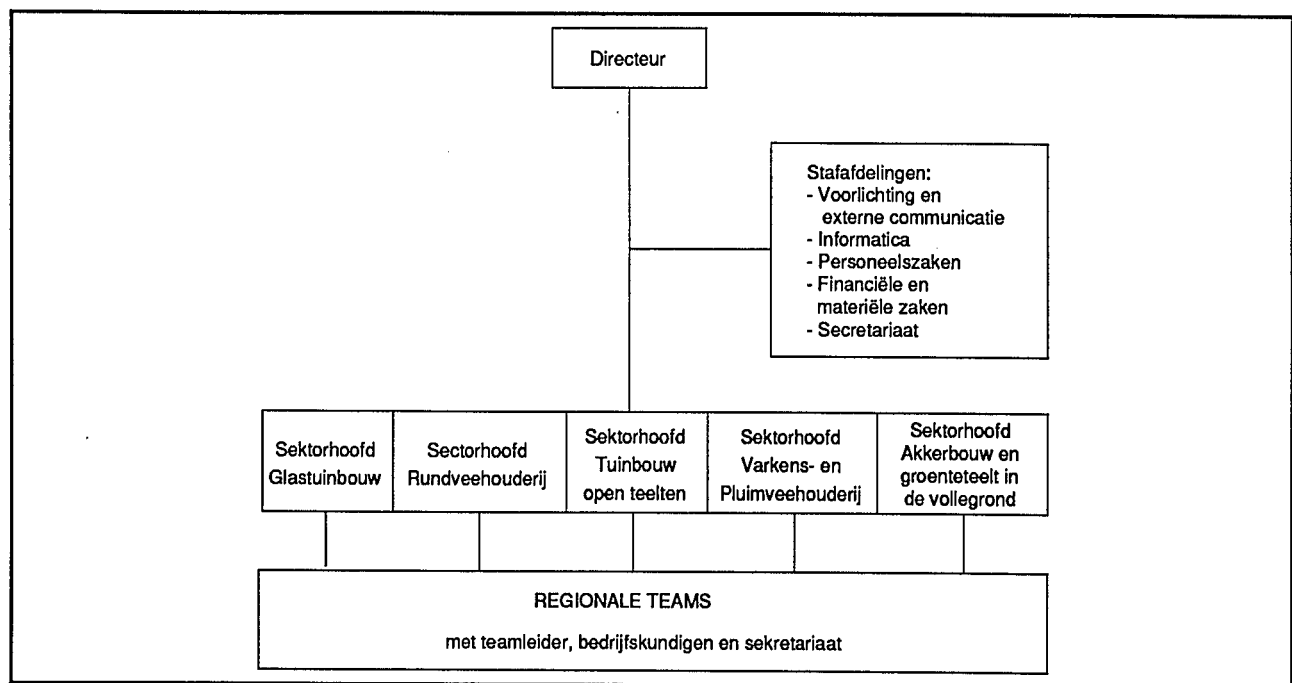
Directeur

Stafafdelingen:
- Voorlichting en externe communicatie
- Informatica
- Personeelszaken
- Financiële en materiële zaken
- Secretariaat

Sektorhoofd Glastuinbouw

Sectorhoofd Rundveehouderij

Sektorhoofd Tuinbouw open teelten

Sektorhoofd Varkens- en Pluimveehouderij

Sektorhoofd Akkerbouw en groenteteelt in de vollegrond

REGIONALE TEAMS

met teamleider, bedrijfskundigen en sekretariaat